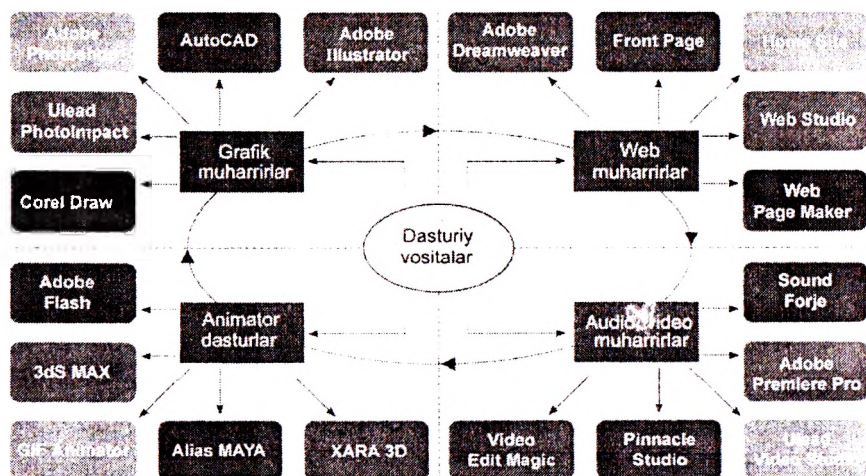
Adobe Photoshop

AutoCAD

Adobe Illustrator

Adobe Dreamweaver

Front Page

Home Site

Ulead PhotoImpact

Grafik muharrirlar

Web muharrirlar

Web Studio

Corel Draw

Web Page Maker

Dasturiy vositalar

Adobe Flash

Sound Forje

Animator dasturlar

Audio-video muharrirlar

3dS MAX

Adobe Premiere Pro

GIF Animator

Alias MAYA

XARA 3D

Video Edit Magic

Pinnacle Studio

Ulead Video Studio